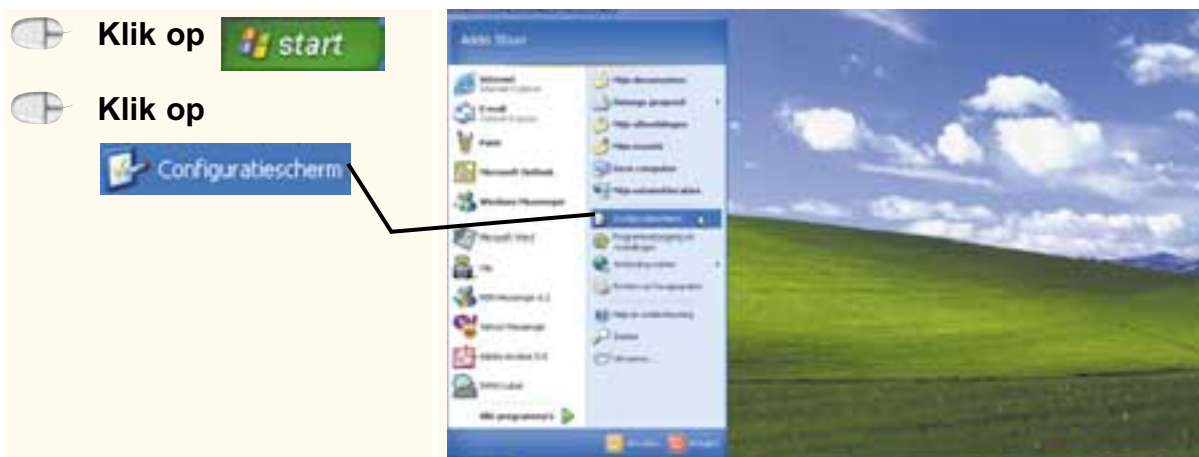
Klik op start

Klik op

Configuratiescherm

Addo Stuur

Internet
Internet Explorer

E-mail
Outlook Express

Paint

Microsoft Outlook

Windows Messenger

Microsoft Word

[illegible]

MSN Messenger 6.2

Yahoo! Messenger

Adobe Acrobat 5.0

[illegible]

Alle programma's

Mijn documenten

Recente documenten

Mijn afbeeldingen

Mijn muziek

Deze computer

Mijn netwerklocaties

Configuratiescherm

Programmatoegang en -standaarden

Verbinding maken

Printers en faxapparaten

Help en ondersteuning

Zoeken

Uitvoeren...

Afmelden

Afsluiten